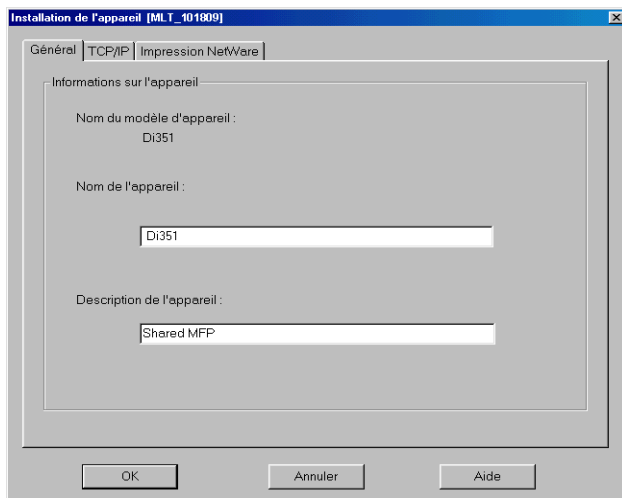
Installation de l'appareil [MLT_101809]

Général | TCP/IP | Impression NetWare

Informations sur l'appareil

Nom du modèle d'appareil :
Di351

Nom de l'appareil :

Di351

Description de l'appareil :

Shared MFP

OK | Annuler | Aide